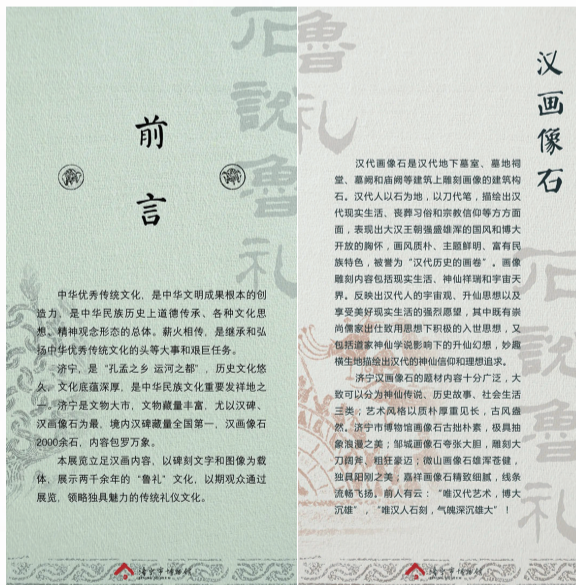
前言

中华优秀传统文化，是中华文明成果根本的创造力，是中华民族历史上道德传承、各种文化思想、精神观念形态的总体。薪火相传，是继承和弘扬中华优秀传统文化的头等大事和艰巨任务。

济宁，是"孔孟之乡 运河之都"，历史文化悠久，文化底蕴深厚，是中华民族文化重要发祥地之一。济宁是文物大市，文物藏量丰富，尤以汉碑、汉画像石为最，境内汉碑藏量全国第一，汉画像石2000余石，内容包罗万象。

本展览立足汉画内容，以碑刻文字和图像为载体，展示两千余年的"鲁礼"文化，以期观众通过展览，领略独具魅力的传统礼仪文化。

济宁市博物馆

汉画像石

汉代画像石是汉代地下墓室、墓地祠堂、墓阙和庙阙等建筑上雕刻画像的建筑构石。汉代人以石为地，以刀代笔，描绘出汉代现实生活、丧葬习俗和宗教信仰等方方面面，表现出大汉王朝强盛雄浑的国风和博大开放的胸怀，画风质朴、主题鲜明、富有民族特色，被誉为"汉代历史的画卷"。画像雕刻内容包括现实生活、神仙祥瑞和宇宙天界。反映出汉代人的宇宙观、升仙思想以及享受美好现实生活的强烈愿望，其中既有崇尚儒家忠孝节义思想下积极的入世思想，又包括道家神仙学说影响下的升仙幻想，妙趣横生地描绘出汉代的神仙信仰和理想追求。

济宁汉画像石的题材内容十分广泛，大致可以分为神仙传说、历史故事、社会生活三类；艺术风格以质朴厚重见长，古风盎然。济宁市博物馆画像石古拙朴素，极具抽象浪漫之美；邹城画像石夸张大胆，雕刻大刀阔斧，粗犷豪迈；微山画像石雄浑苍健，独具阳刚之美；嘉祥画像石精致细腻，线条流畅飞扬。前人有云："唯汉代艺术，博大沉雄"，"唯汉人石刻，气魄深沉雄大"！

济宁市博物馆